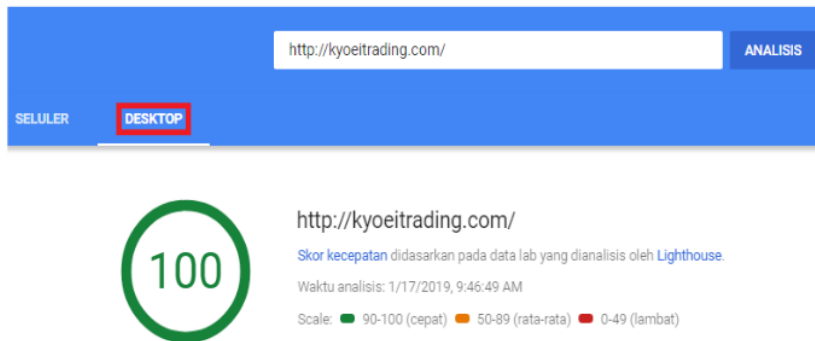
http://kyoeitrading.com/

ANALISIS

SELULER

DESKTOP

100

http://kyoeitrading.com/

Skor kecepatan didasarkan pada data lab yang dianalisis oleh Lighthouse.

Waktu analisis: 1/17/2019, 9:46:49 AM

Scale: 90-100 (cepat) 50-89 (rata-rata) 0-49 (lambat)